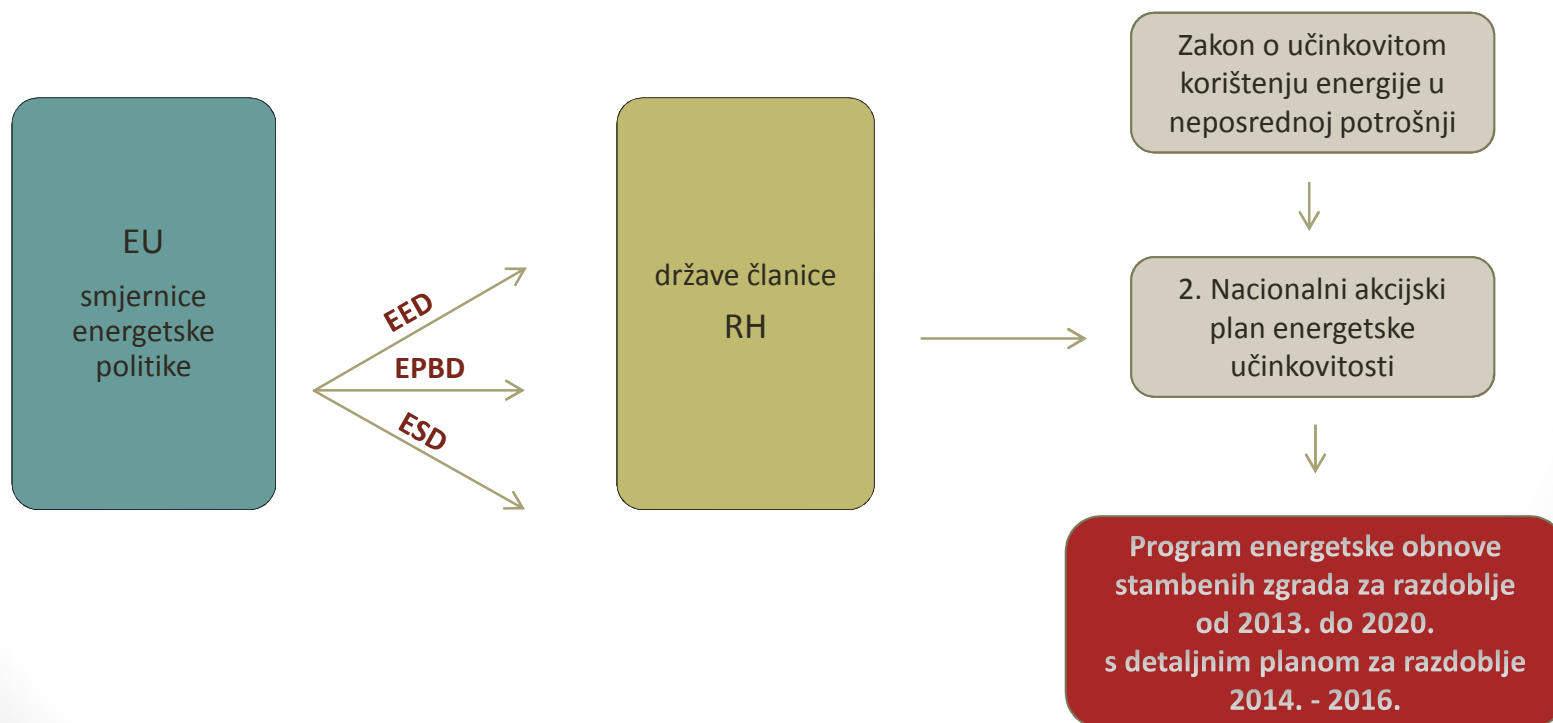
EU

smjernice energetske politike

EED

EPBD

ESD

države članice

RH

Zakon o učinkovitom korištenju energije u neposrednoj potrošnji

2. Nacionalni akcijski plan energetske učinkovitosti

Program energetske obnove stambenih zgrada za razdoblje od 2013. do 2020.
s detaljnim planom za razdoblje 2014. - 2016.